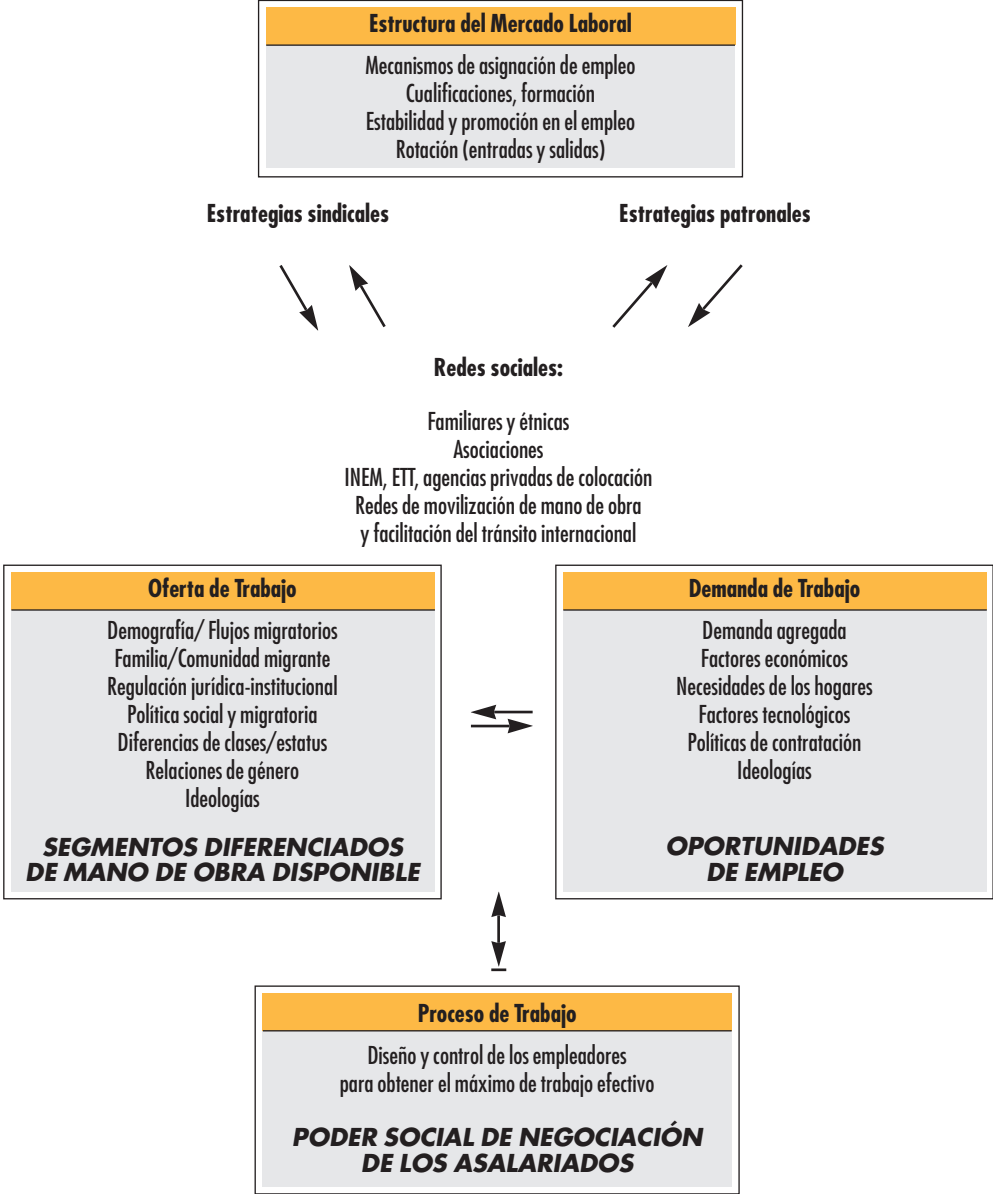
Estructura del Mercado Laboral

Mecanismos de asignación de empleo
Cualificaciones, formación
Estabilidad y promoción en el empleo
Rotación (entradas y salidas)

Estrategias sindicales

Estrategias patronales

Redes sociales:

Familiares y étnicas
Asociaciones
INEM, ETT, agencias privadas de colocación
Redes de movilización de mano de obra
y facilitación del tránsito internacional

Oferta de Trabajo

Demografía/ Flujos migratorios
Familia/Comunidad migrante
Regulación jurídica-institucional
Política social y migratoria
Diferencias de clases/estatus
Relaciones de género
Ideologías

SEGMENTOS DIFERENCIADOS DE MANO DE OBRA DISPONIBLE

Demanda de Trabajo

Demanda agregada
Factores económicos
Necesidades de los hogares
Factores tecnológicos
Políticas de contratación
Ideologías

OPORTUNIDADES DE EMPLEO

Proceso de Trabajo

Diseño y control de los empleadores
para obtener el máximo de trabajo efectivo

PODER SOCIAL DE NEGOCIACIÓN DE LOS ASALARIADOS